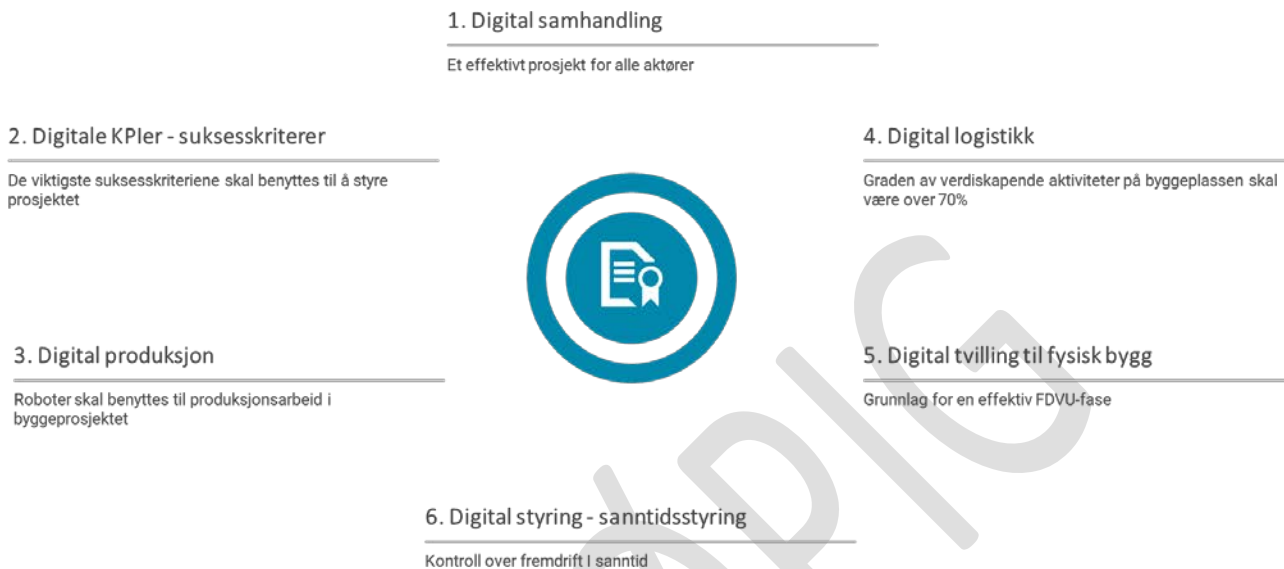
1. Digital samhandling

Et effektivt prosjekt for alle aktører

2. Digitale KPIer - suksesskriterer

De viktigste suksesskriteriene skal benyttes til å styre prosjektet

4. Digital logistikk

Graden av verdiskapende aktiviteter på byggeplassen skal være over 70%

3. Digital produksjon

Roboter skal benyttes til produksjonsarbeid i byggeprosjektet

5. Digital tvilling til fysisk bygg

Grunnlag for en effektiv FDVU-fase

6. Digital styring - sanntidsstyring

Kontroll over fremdrift I sanntid